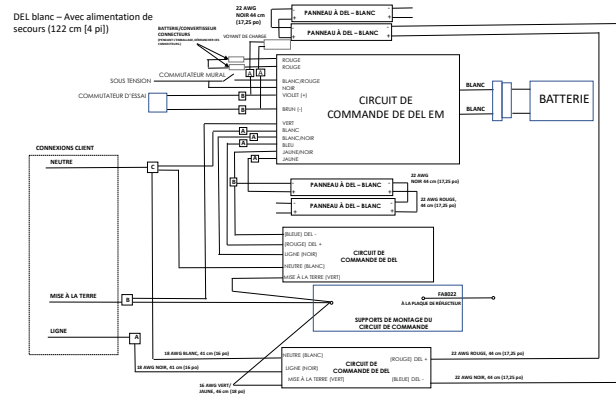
DEL blanc – Avec alimentation de secours (122 cm [4 pi])

22 AWG NOIR 44 cm (17,25 po)

PANNEAU À DEL – BLANC

PANNEAU À DEL – BLANC

BATTERIE/CONVERTISSEUR CONNECTEURS (PENDANT L'EMBALLAGE, DÉBRANCHER LES CONNECTEURS)

VOYANT DE CHARGE

ROUGE
ROUGE

COMMUTATEUR MURAL

SOUS TENSION

BLANC/ROUGE
NOIR
VIOLET (+)

COMMUTATEUR D'ESSAI

BRUN (-)

CIRCUIT DE COMMANDE DE DEL EM

BLANC

BLANC

BATTERIE

VERT
BLANC
BLANC/NOIR
BLEU
JAUNE/NOIR
JAUNE

CONNEXIONS CLIENT

NEUTRE

C

A

A

A

B

A

A

A

22 AWG NOIR 44 cm (17,25 po)

PANNEAU À DEL – BLANC

PANNEAU À DEL – BLANC

22 AWG ROUGE, 44 cm (17,25 po)

B

(BLEUE) DEL -
(ROUGE) DEL +
LIGNE (NOIR)
NEUTRE (BLANC)
MISE À LA TERRE (VERT)

CIRCUIT DE COMMANDE DE DEL

MISE À LA TERRE

B

FA8022
À LA PLAQUE DE RÉFLECTEUR

SUPPORTS DE MONTAGE DU CIRCUIT DE COMMANDE

LIGNE

A

18 AWG BLANC, 41 cm (16 po)

18 AWG NOIR, 41 cm (16 po)

16 AWG VERT/JAUNE, 46 cm (18 po)

NEUTRE (BLANC)
LIGNE (NOIR)
MISE À LA TERRE (VERT)

CIRCUIT DE COMMANDE DE DEL

(ROUGE) DEL +
(BLEUE) DEL -

22 AWG ROUGE, 44 cm (17,25 po)

22 AWG NOIR, 44 cm (17,25 po)